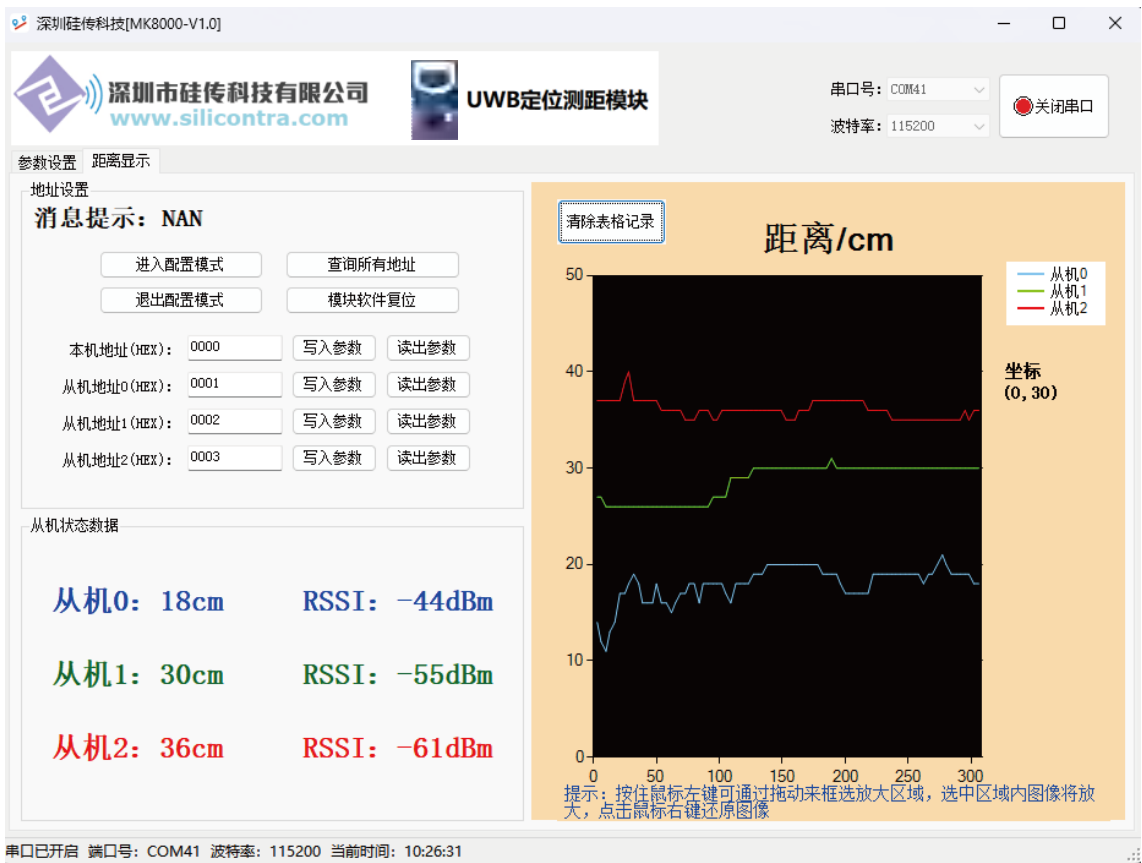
深圳硅传科技[MK8000-V1.0]

深圳市硅传科技有限公司
www.silicontra.com

UWB定位测距模块

串口号: COM41
波特率: 115200
关闭串口

参数设置 距离显示

地址设置
消息提示：NAN
进入配置模式 查询所有地址
退出配置模式 模块软件复位
本机地址(HEX): 0000 写入参数 读出参数
从机地址0(HEX): 0001 写入参数 读出参数
从机地址1(HEX): 0002 写入参数 读出参数
从机地址2(HEX): 0003 写入参数 读出参数

从机状态数据
从机0：18cm RSSI：-44dBm
从机1：30cm RSSI：-55dBm
从机2：36cm RSSI：-61dBm

清除表格记录
距离/cm
从机0
从机1
从机2
坐标
(0,30)
50
40
30
20
10
0
0 50 100 150 200 250 300
提示：按住鼠标左键可通过拖动来框选放大区域，选中区域内图像将放大，点击鼠标右键还原图像

串口已开启 端口号：COM41 波特率：115200 当前时间：10:26:31